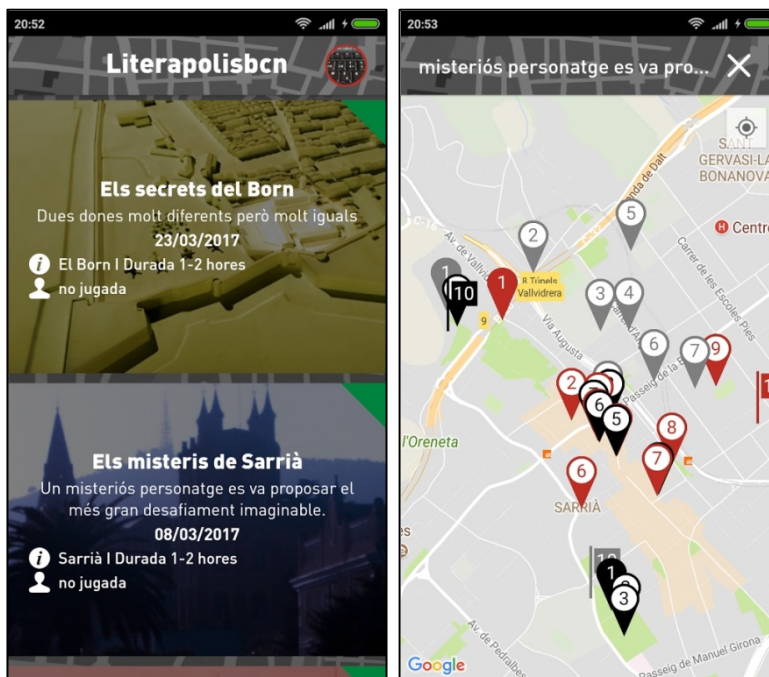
20:52

Literapolisbcn

Els secrets del Born
Dues dones molt diferents però molt iguals
23/03/2017
El Born I Durada 1-2 hores
no jugada

Els misteris de Sarrià
Un misteriós personatge es va proposar el més gran desafiament imaginable.
08/03/2017
Sarrià I Durada 1-2 hores
no jugada

20:53

misteriós personatge es va pro...

SANT GERVASI-LA BONANOVA
Centre
Ronda de Dalt
Carrer de les Escoles Pies
Av. de Vallvidrera
Túnels Vallvidrera
Via Augusta
Passeig de la Bonanova
l'Oreneta
SARRIÀ
Av. de Pedralbes
Passeig de Manuel Girona
Google

1 2 3 4 5 6 7 8 9 10 1 2 5 6 7 8 6 10 1 2 3